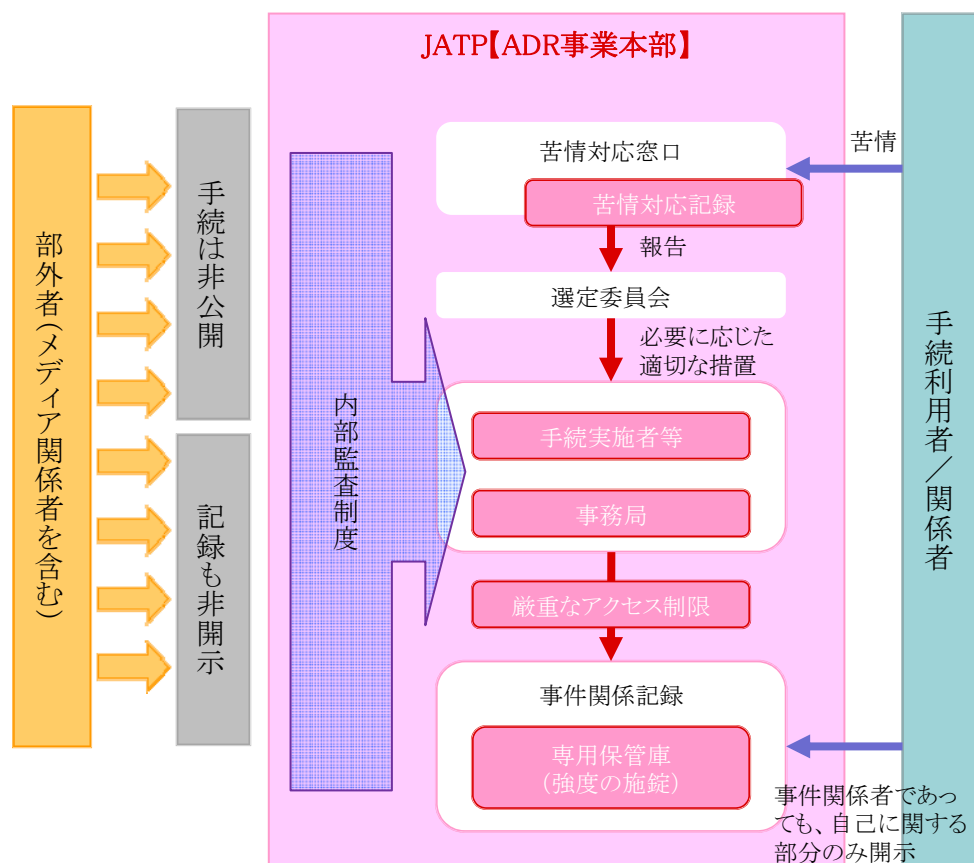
部外者(メディア関係者を含む)

手続は非公開

記録も非開示

JATP【ADR事業本部】

内部監査制度

苦情対応窓口

苦情対応記録

報告

選定委員会

必要に応じた適切な措置

手続実施者等

事務局

厳重なアクセス制限

事件関係記録

専用保管庫
(強度の施錠)

苦情

手続利用者/関係者

事件関係者であっても、自己に関する部分のみ開示